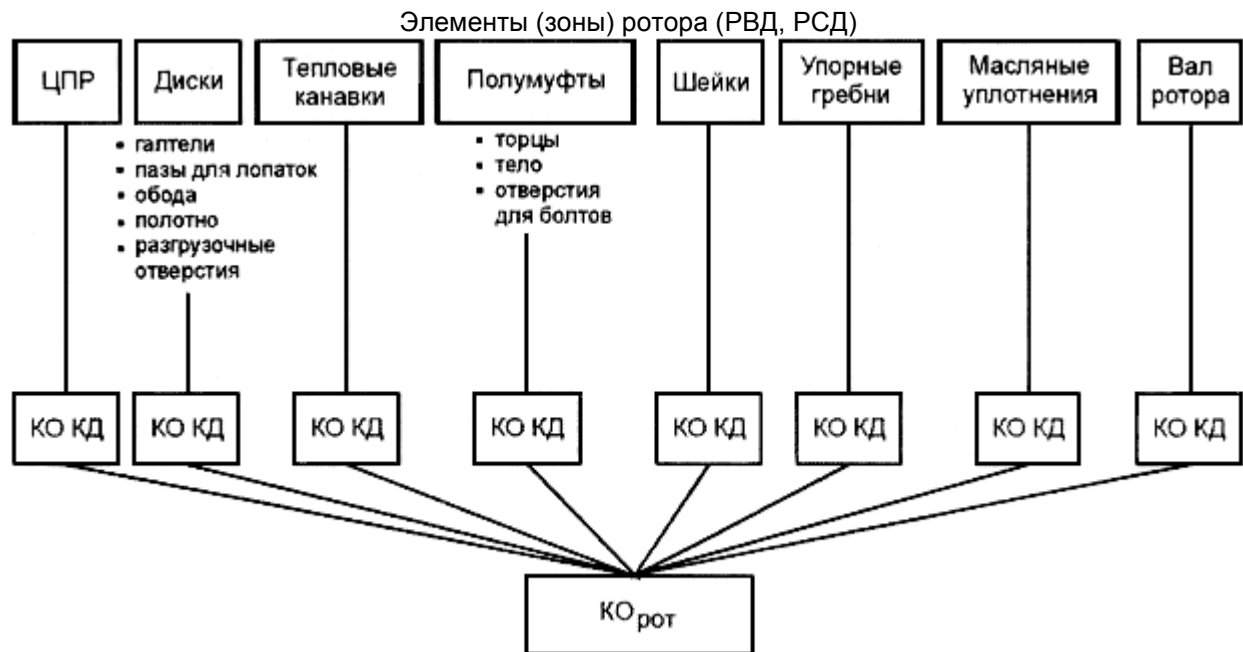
Элементы (зоны) ротора (РВД, РСД)

ЦПР

Диски

- галтели
- пазы для лопаток
- обода
- полотно
- разгрузочные отверстия

Тепловые канавки

Полумуфты

- торцы
- тело
- отверстия для болтов

Шейки

Упорные гребни

Масляные уплотнения

Вал ротора

КО КД

КО КД

КО КД

КО КД

КО КД

КО КД

КО КД

КО КД

$КО_{рот}$